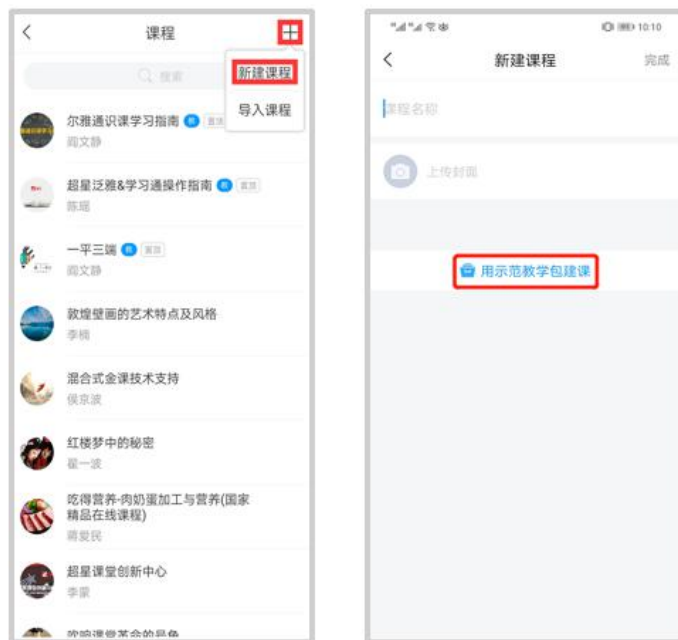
课程

搜索

新建课程

导入课程

尔雅通识课学习指南
阎文静

超星泛雅&学习通操作指南
陈旸

一平三端
阎文静

敦煌壁画的艺术特点及风格
李楠

混合式金课技术支持
侯京波

红楼梦中的秘密
翟一波

吃得营养-肉奶蛋加工与营养(国家精品在线课程)
蒋爱民

超星课堂创新中心
李霂

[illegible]

10:10

新建课程

完成

课程名称

上传封面

用示范教学包建课